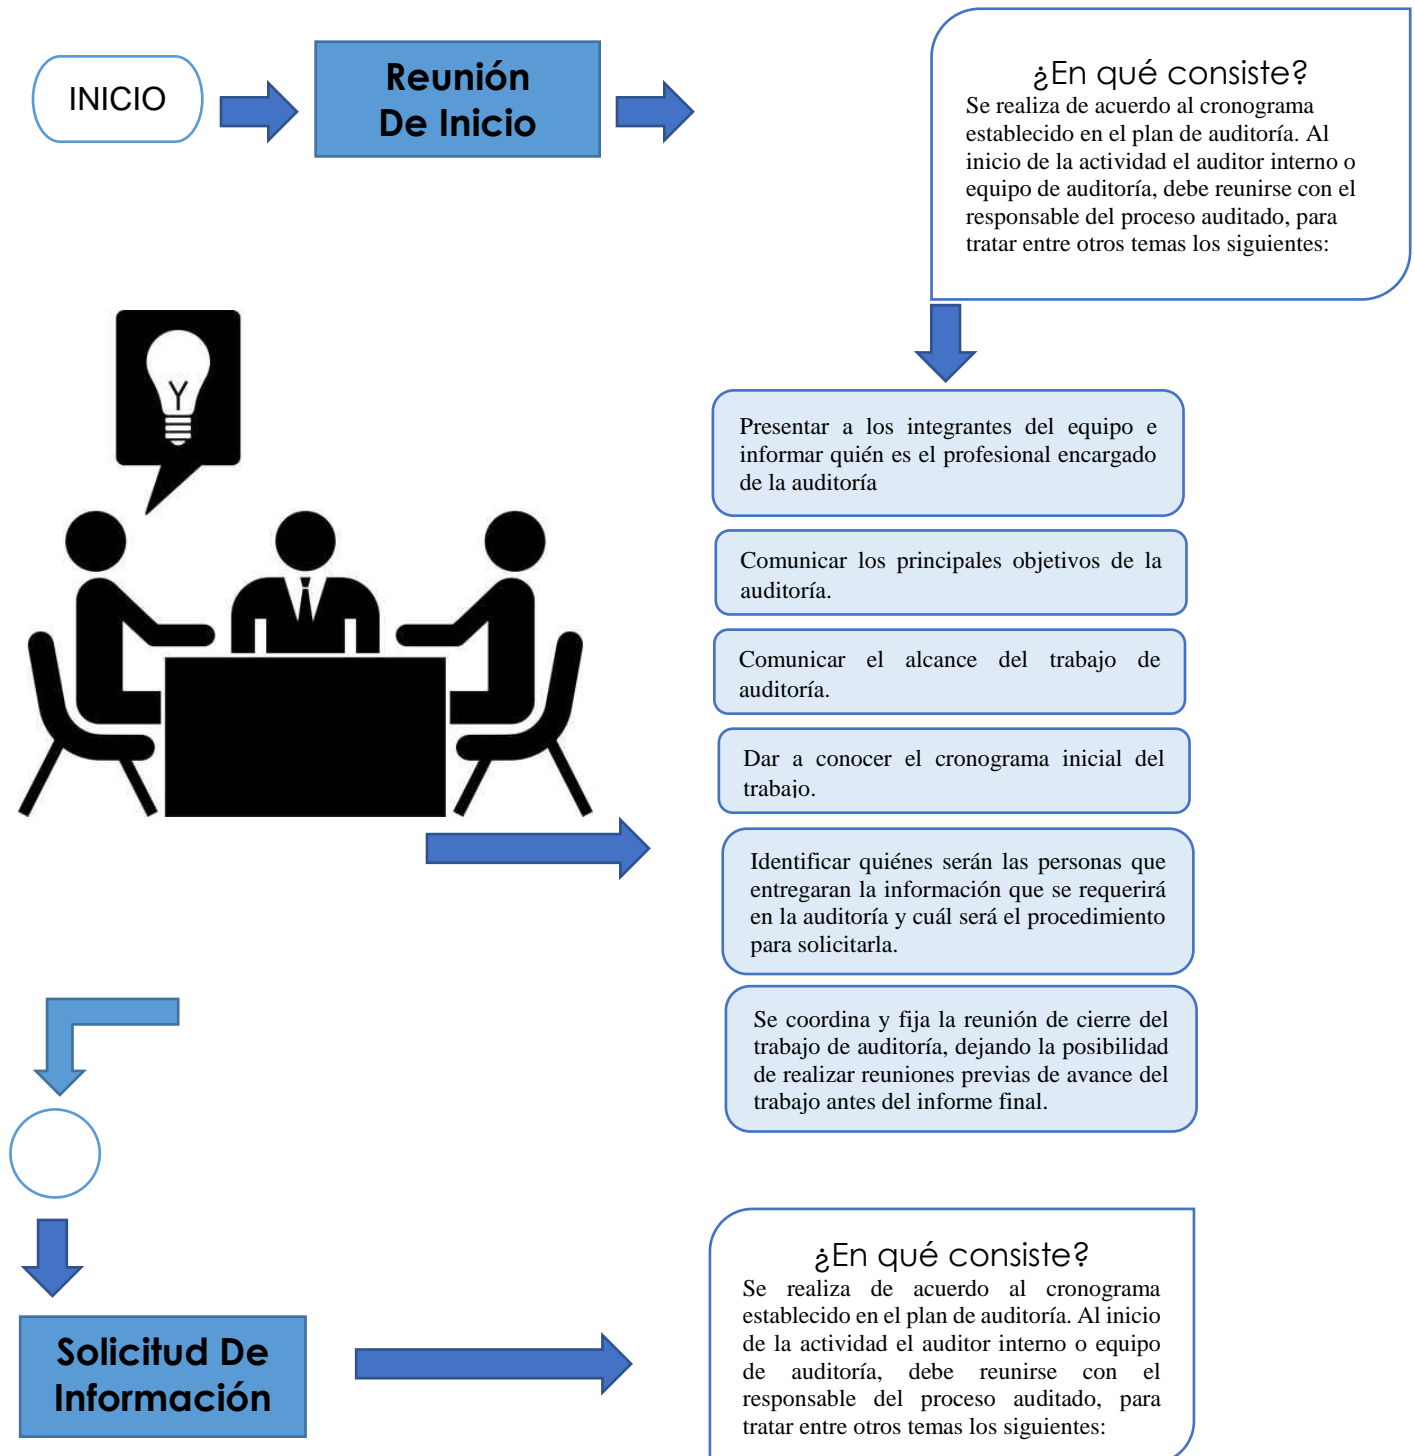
INICIO

Reunión De Inicio

¿En qué consiste?
Se realiza de acuerdo al cronograma establecido en el plan de auditoría. Al inicio de la actividad el auditor interno o equipo de auditoría, debe reunirse con el responsable del proceso auditado, para tratar entre otros temas los siguientes:

Presentar a los integrantes del equipo e informar quién es el profesional encargado de la auditoría

Comunicar los principales objetivos de la auditoría.

Comunicar el alcance del trabajo de auditoría.

Dar a conocer el cronograma inicial del trabajo.

Identificar quiénes serán las personas que entregaran la información que se requerirá en la auditoría y cuál será el procedimiento para solicitarla.

Se coordina y fija la reunión de cierre del trabajo de auditoría, dejando la posibilidad de realizar reuniones previas de avance del trabajo antes del informe final.

Solicitud De Información

¿En qué consiste?
Se realiza de acuerdo al cronograma establecido en el plan de auditoría. Al inicio de la actividad el auditor interno o equipo de auditoría, debe reunirse con el responsable del proceso auditado, para tratar entre otros temas los siguientes: